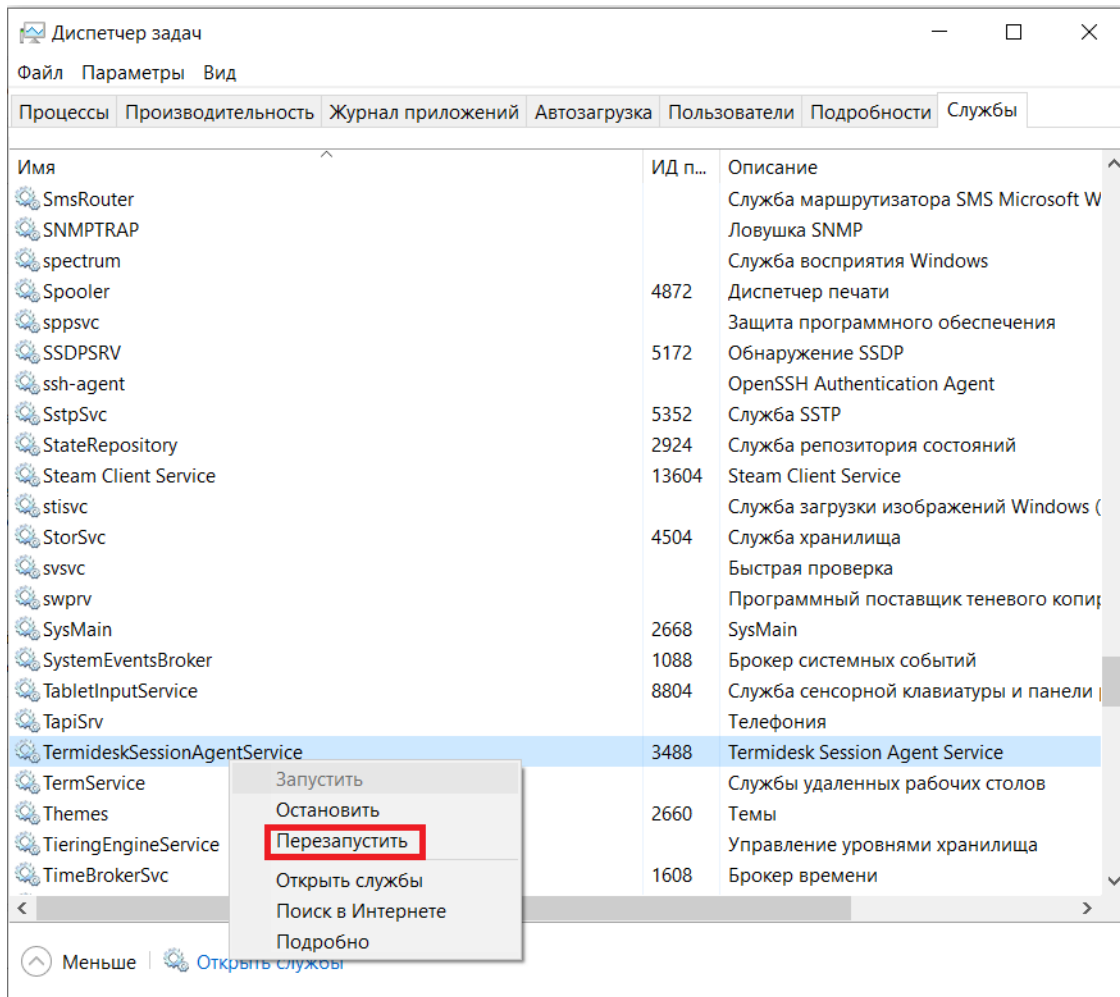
Диспетчер задач

Файл Параметры Вид

Процессы | Производительность | Журнал приложений | Автозагрузка | Пользователи | Подробности | Службы

| Имя | ИД п... | Описание |
|---|---|---|
| SmsRouter | | Служба маршрутизатора SMS Microsoft W |
| SNMPTRAP | | Ловушка SNMP |
| spectrum | | Служба восприятия Windows |
| Spooler | 4872 | Диспетчер печати |
| sppsvc | | Защита программного обеспечения |
| SSDPSRV | 5172 | Обнаружение SSDP |
| ssh-agent | | OpenSSH Authentication Agent |
| SstpSvc | 5352 | Служба SSTP |
| StateRepository | 2924 | Служба репозитория состояний |
| Steam Client Service | 13604 | Steam Client Service |
| stisvc | | Служба загрузки изображений Windows ( |
| StorSvc | 4504 | Служба хранилища |
| svsvc | | Быстрая проверка |
| swprv | | Программный поставщик теневого копир |
| SysMain | 2668 | SysMain |
| SystemEventsBroker | 1088 | Брокер системных событий |
| TabletInputService | 8804 | Служба сенсорной клавиатуры и панели |
| TapiSrv | | Телефония |
| TermideskSessionAgentService | 3488 | Termidesk Session Agent Service |
| TermService | | Службы удаленных рабочих столов |
| Themes | 2660 | Темы |
| TieringEngineService | | Управление уровнями хранилища |
| TimeBrokerSvc | 1608 | Брокер времени |

Запустить
Остановить
Перезапустить
Открыть службы
Поиск в Интернете
Подробно

Меньше | Открыть службы